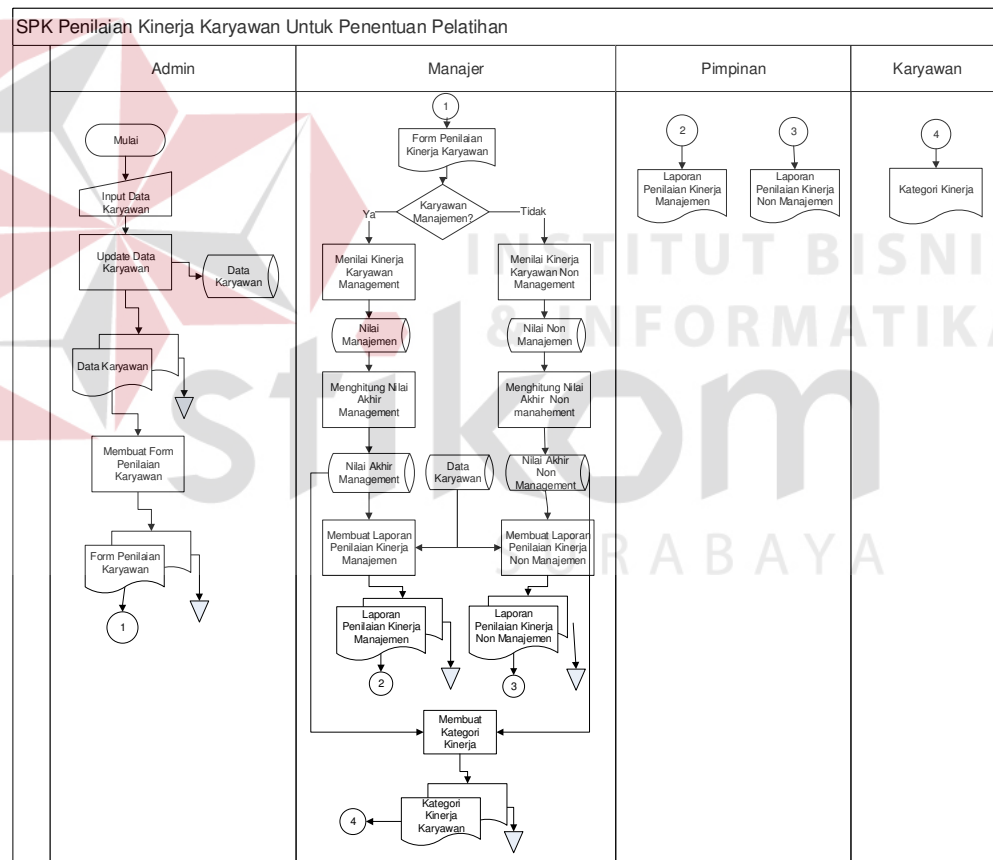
SPK Penilaian Kinerja Karyawan Untuk Penentuan Pelatihan

Admin

Mulai

Input Data Karyawan

Update Data Karyawan

Data Karyawan

Data Karyawan

Membuat Form Penilaian Karyawan

Form Penilaian Karyawan

1

Manajer

1

Form Penilaian Kinerja Karyawan

Karyawan Manajemen?

Ya

Tidak

Menilai Kinerja Karyawan Management

Menilai Kinerja Karyawan Non Management

Nilai Manajemen

Nilai Non Manajemen

Menghitung Nilai Akhir Management

Menghitung Nilai Akhir Non manahement

Nilai Akhir Management

Data Karyawan

Nilai Akhir Non Management

Membuat Laporan Penilaian Kinerja Manajemen

Membuat Laporan Penilaian Kinerja Non Manajemen

Laporan Penilaian Kinerja Manajemen

Laporan Penilaian Kinerja Non Manajemen

2

3

Membuat Kategori Kinerja

Kategori Kinerja Karyawan

4

Pimpinan

2

Laporan Penilaian Kinerja Manajemen

3

Laporan Penilaian Kinerja Non Manajemen

Karyawan

4

Kategori Kinerja

INSTITUT BISNIS & INFORMATIKA stikom SURABAYA